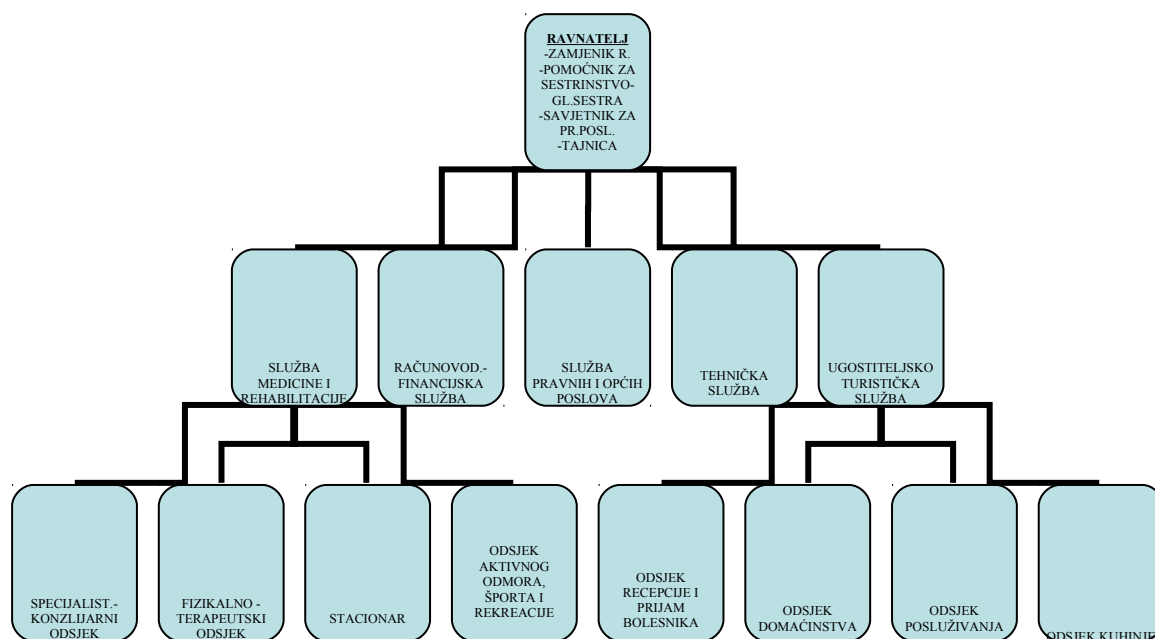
RAVNATELJ
-ZAMJENIK R.
-POMOĆNIK ZA SESTRINSTVO-GL.SESTRA
-SAVJETNIK ZA PR.POSL.
-TAJNICA

SLUŽBA MEDICINE I REHABILITACIJE

RAČUNOVOD.-FINANCIJSKA SLUŽBA

SLUŽBA PRAVNIH I OPĆIH POSLOVA

TEHNIČKA SLUŽBA

UGOSTITELJSKO TURISTIČKA SLUŽBA

SPECIJALIST.-KONZLIJARNI ODSJEK

FIZIKALNO -TERAPEUTSKI ODSJEK

STACIONAR

ODSJEK AKTIVNOG ODMORA, ŠPORTA I REKREACIJE

ODSJEK RECEPCIJE I PRIJAM BOLESNIKA

ODSJEK DOMAĆINSTVA

ODSJEK POSLUŽIVANJA

ODSJEK KUHINJ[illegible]